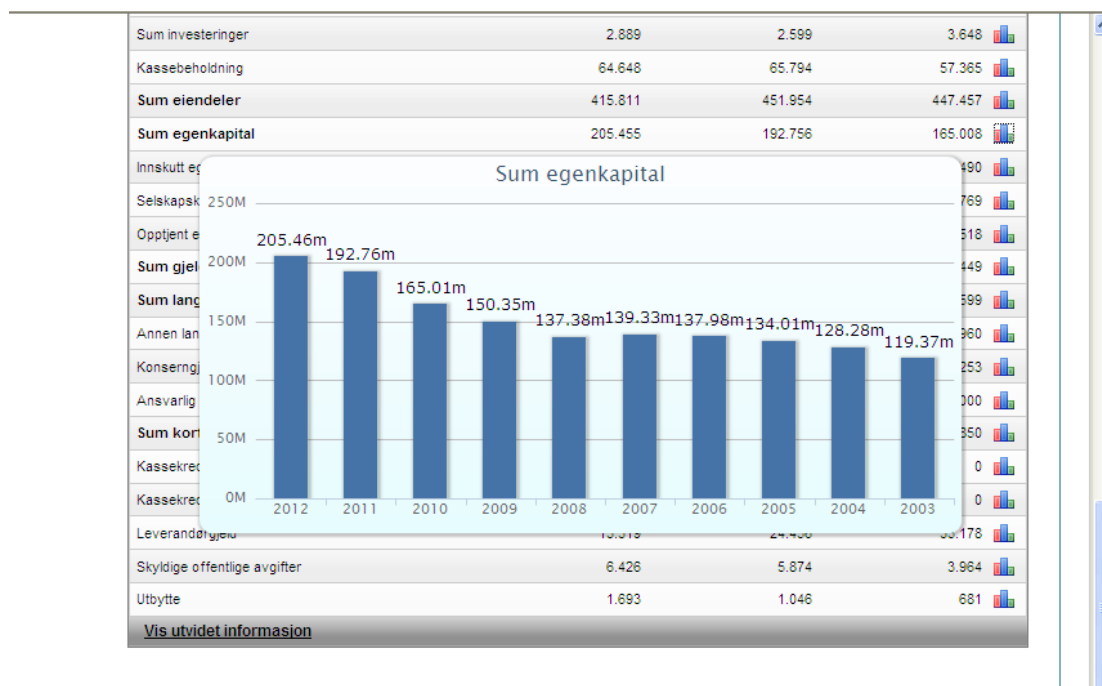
| | | | |
|---|---|---|---|
| Sum investeringer | 2.889 | 2.599 | 3.648 |
| Kassebeholdning | 64.648 | 65.794 | 57.365 |
| **Sum eiendeler** | 415.811 | 451.954 | 447.457 |
| **Sum egenkapital** | 205.455 | 192.756 | 165.008 |
| Innskutt e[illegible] | | | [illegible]490 |
| Selskapsk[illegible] | | | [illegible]769 |
| Opptjent e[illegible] | | | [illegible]518 |
| **Sum gjel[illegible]** | | | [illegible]449 |
| **Sum lang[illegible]** | | | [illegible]599 |
| Annen lan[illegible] | | | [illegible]960 |
| Konserngj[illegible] | | | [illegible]253 |
| Ansvarlig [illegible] | | | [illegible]000 |
| **Sum kort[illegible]** | | | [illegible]850 |
| Kassekred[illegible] | | | 0 |
| Kassekred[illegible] | | | 0 |
| Leverandørgjeld | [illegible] | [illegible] | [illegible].178 |
| Skyldige offentlige avgifter | 6.426 | 5.874 | 3.964 |
| Utbytte | 1.693 | 1.046 | 681 |

Sum egenkapital

250M
200M
150M
100M
50M
0M

205.46m 192.76m 165.01m 150.35m 137.38m 139.33m 137.98m 134.01m 128.28m 119.37m

2012 2011 2010 2009 2008 2007 2006 2005 2004 2003

Vis utvidet informasjon